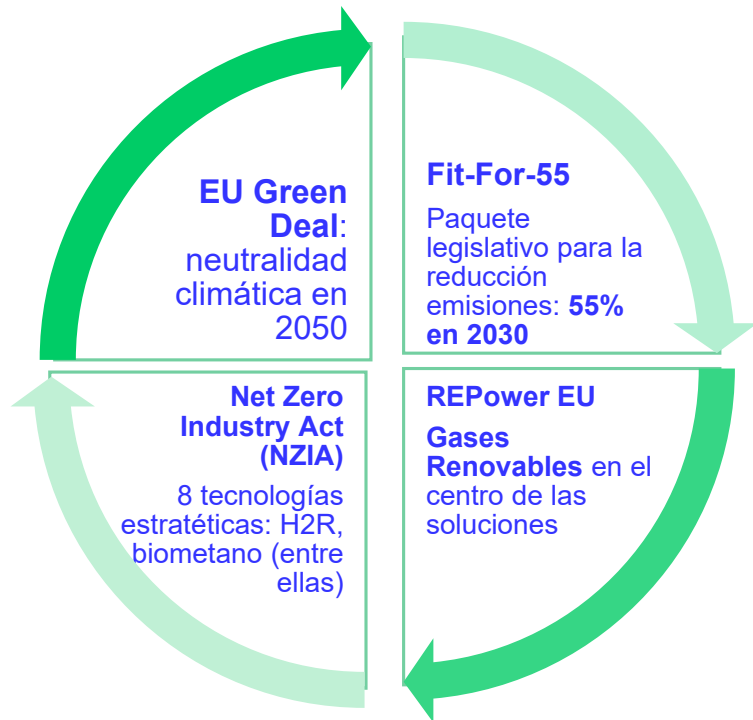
EU Green Deal: neutralidad climática en 2050

Fit-For-55

Paquete legislativo para la reducción emisiones: 55% en 2030

Net Zero Industry Act (NZIA)

8 tecnologías estratéticas: H2R, biometano (entre ellas)

REPower EU

Gases Renovables en el centro de las soluciones